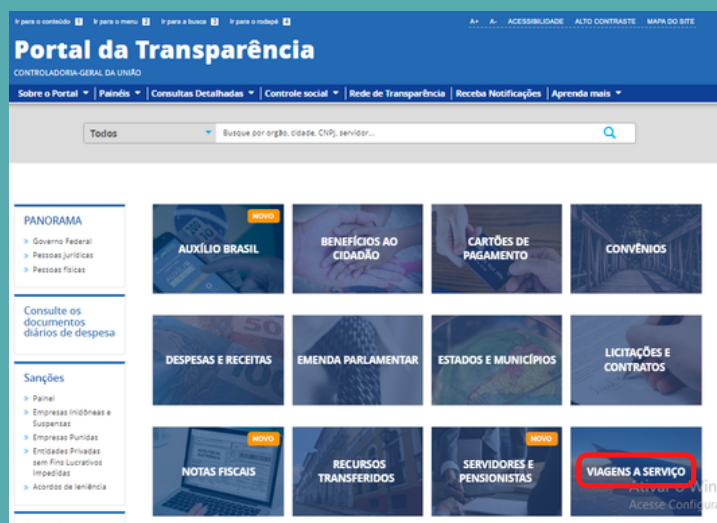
Ir para o conteúdo 1 Ir para o menu 2 Ir para a busca 3 Ir para o rodapé 4

A+ A- ACESSIBILIDADE ALTO CONTRASTE MAPA DO SITE

Portal da Transparência

CONTROLADORIA-GERAL DA UNIÃO

Sobre o Portal | Painéis | Consultas Detalhadas | Controle social | Rede de Transparência | Receba Notificações | Aprenda mais

Todos

Busque por orgão, cidade, CNPJ, servidor...

PANORAMA
» Governo Federal
» Pessoas jurídicas
» Pessoas físicas

Consulte os documentos diários de despesa

Sanções
» Painel
» Empresas Inidôneas e Suspensas
» Empresas Punidas
» Entidades Privadas sem Fins Lucrativos Impedidas
» Acordos de leniência

NOVO
AUXÍLIO BRASIL

BENEFÍCIOS AO CIDADÃO

CARTÕES DE PAGAMENTO

CONVÊNIOS

DESPESAS E RECEITAS

EMENDA PARLAMENTAR

ESTADOS E MUNICÍPIOS

LICITAÇÕES E CONTRATOS

NOVO
NOTAS FISCAIS

RECURSOS TRANSFERIDOS

NOVO
SERVIDORES E PENSIONISTAS

VIAGENS A SERVIÇO

Ativar o Win
Acesse Configura